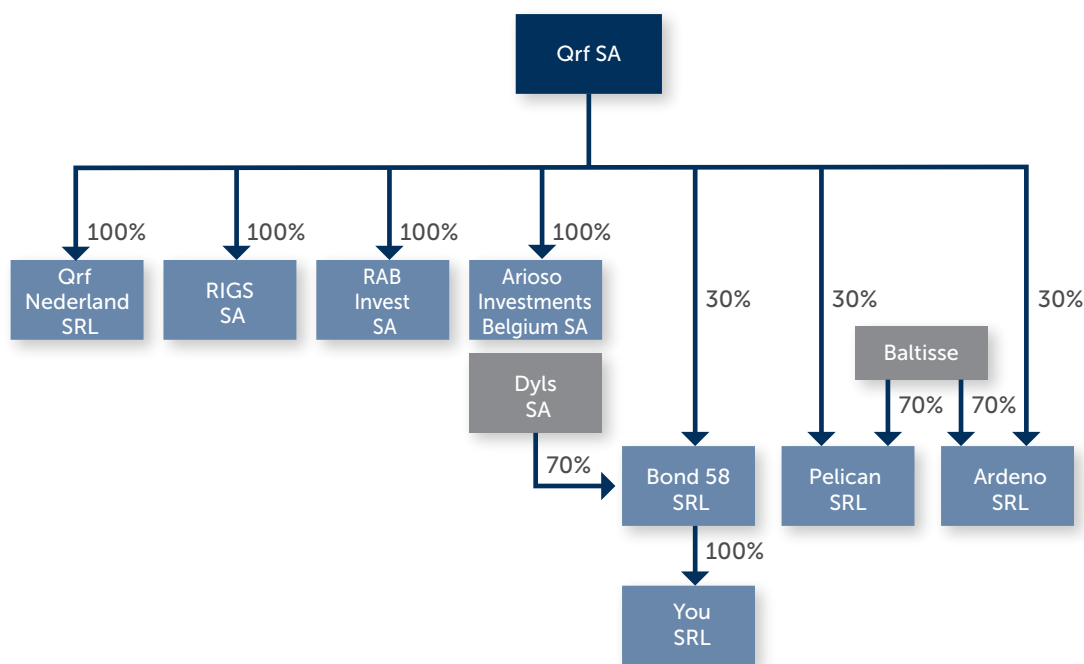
Qrf SA

100%
Qrf Nederland SRL

100%
RIGS SA

100%
RAB Invest SA

100%
Arioso Investments Belgium SA

30%

30%

30%

Baltisse

Dyls SA

70%

70%

70%

Bond 58 SRL

Pelican SRL

Ardeno SRL

100%

You SRL